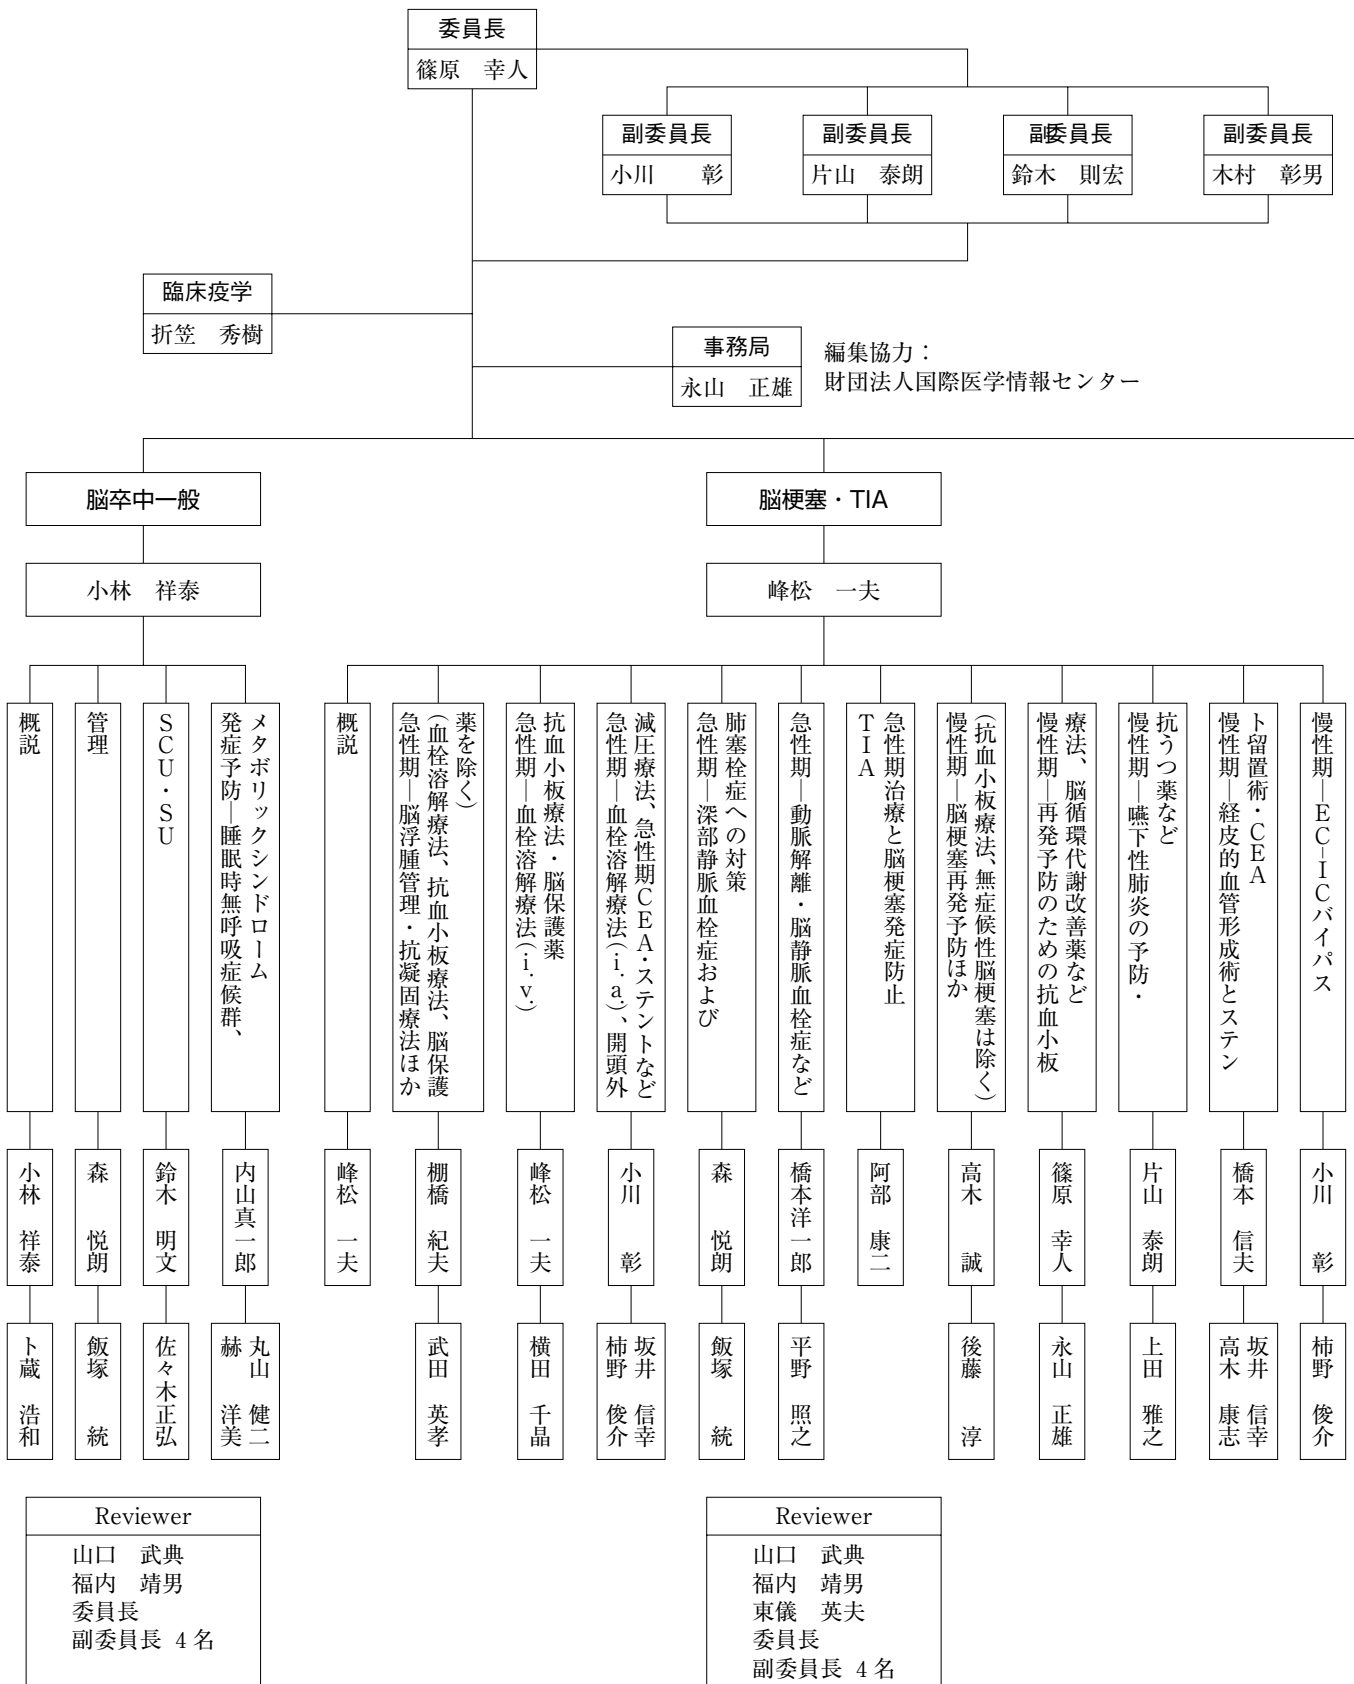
委員長
篠原　幸人

副委員長
小川　彰

副委員長
片山　泰朗

副委員長
鈴木　則宏

副委員長
木村　彰男

臨床疫学
折笠　秀樹

事務局
永山　正雄

編集協力：
財団法人国際医学情報センター

脳卒中一般
小林　祥泰

概説
小林　祥泰
卜蔵　浩和

管理
森　悦朗
飯塚　統

SCU・SU
鈴木　明文
佐々木正弘

メタボリックシンドローム発症予防―睡眠時無呼吸症候群、
内山真一郎
丸山　健二
赫　洋美

脳梗塞・TIA
峰松　一夫

概説
峰松　一夫

急性期―脳浮腫管理・抗凝固療法ほか（血栓溶解療法、抗血小板療法、脳保護薬を除く）
棚橋　紀夫
武田　英孝

急性期―血栓溶解療法（i.v.）抗血小板療法・脳保護薬
峰松　一夫
横田　千晶

急性期―血栓溶解療法（i.a.）、開頭外減圧療法、急性期CEA・ステントなど
小川　彰
坂井　信幸
柿野　俊介

急性期―深部静脈血栓症および肺塞栓症への対策
森　悦朗
飯塚　統

急性期―動脈解離・脳静脈血栓症など
橋本洋一郎
平野　照之

急性期治療と脳梗塞発症防止TIA
阿部　康二

慢性期―脳梗塞再発予防ほか（抗血小板療法、無症候性脳梗塞は除く）
高木　誠
後藤　淳

慢性期―再発予防のための抗血小板療法、脳循環代謝改善薬など
篠原　幸人
永山　正雄

慢性期―嚥下性肺炎の予防・抗うつ薬など
片山　泰朗
上田　雅之

慢性期―経皮的血管形成術とステント留置術・CEA
橋本　信夫
坂井　信幸
高木　康志

慢性期―EC-ICバイパス
小川　彰
柿野　俊介

Reviewer
山口　武典
福内　靖男
委員長
副委員長 4名

Reviewer
山口　武典
福内　靖男
東儀　英夫
委員長
副委員長 4名